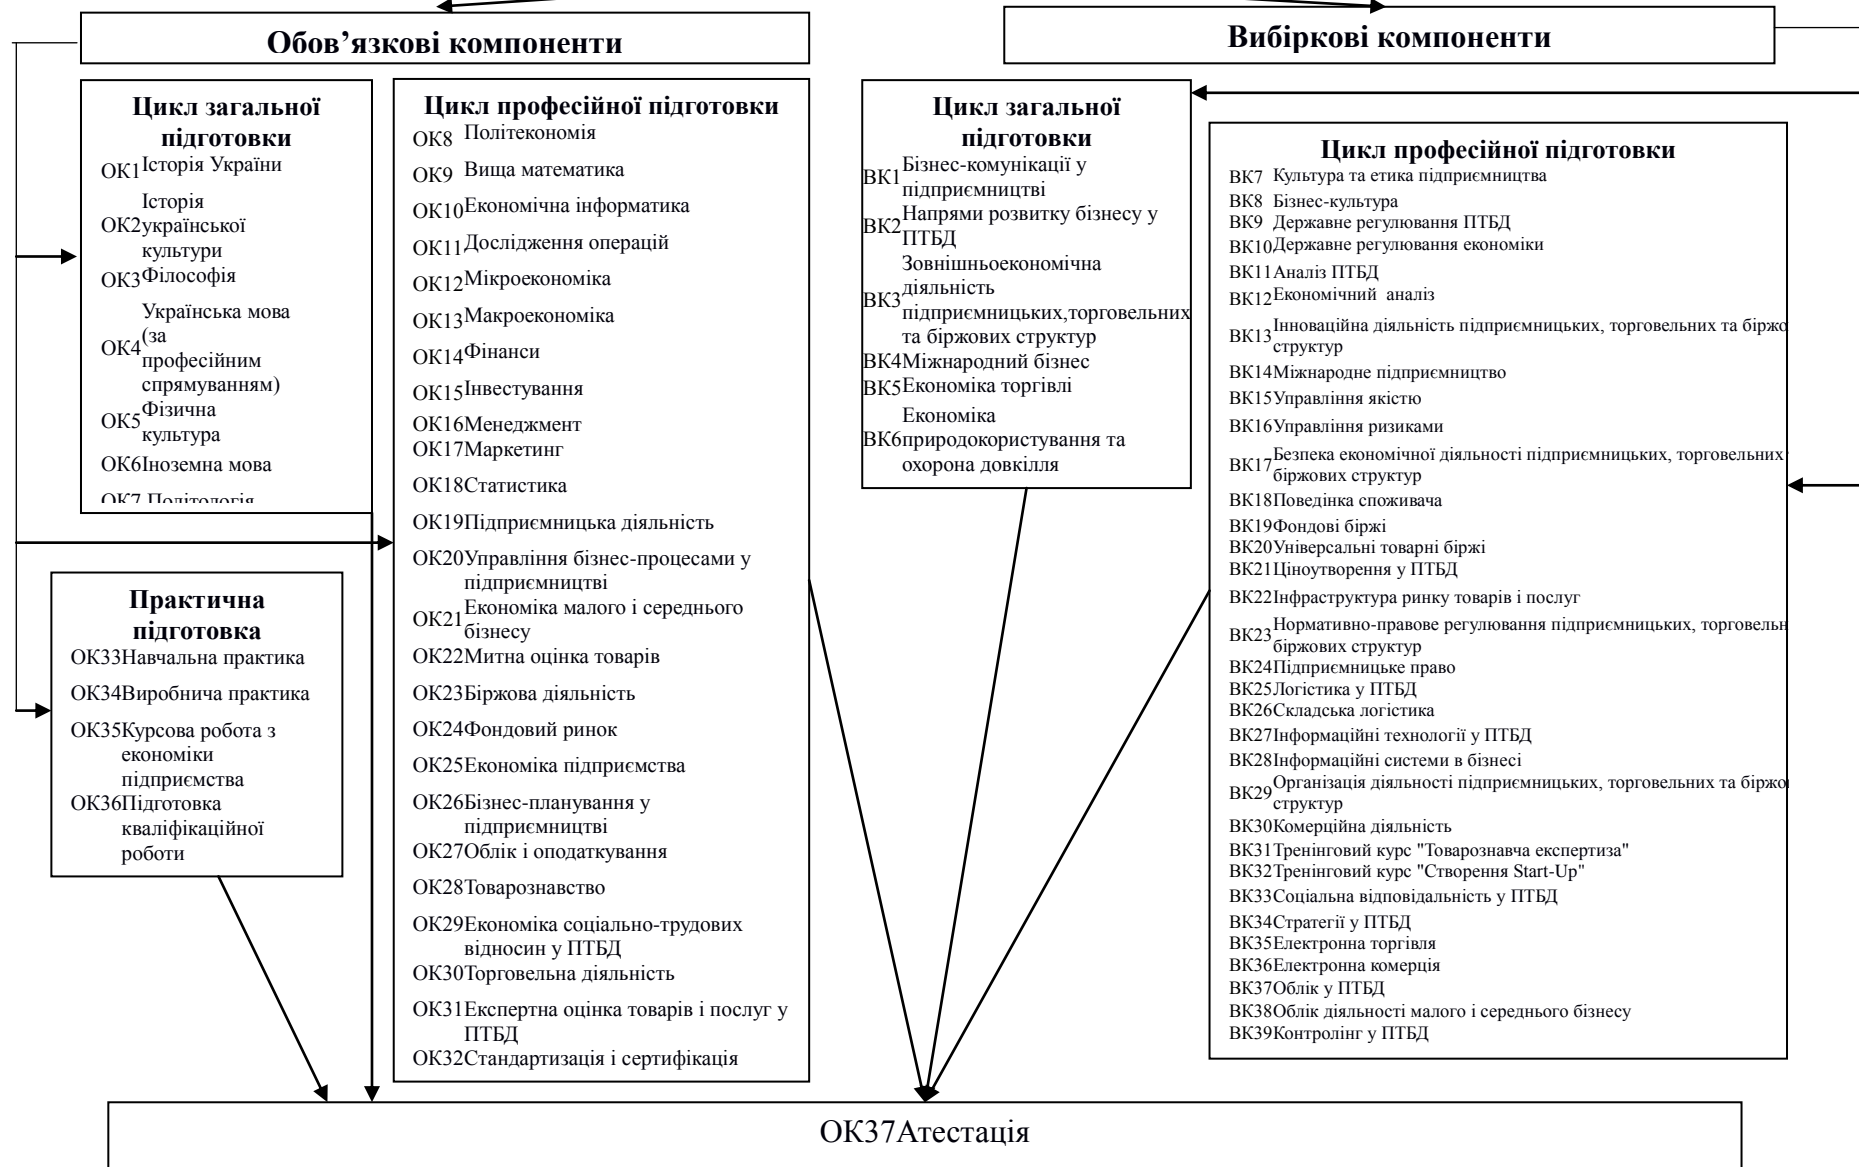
Обов’язкові компоненти

Вибіркові компоненти

Цикл загальної підготовки
ОК1 Історія України
ОК2 Історія української культури
ОК3 Філософія
ОК4 Українська мова (за професійним спрямуванням)
ОК5 Фізична культура
ОК6 Іноземна мова
ОК7 Політологія

Цикл професійної підготовки
ОК8 Політекономія
ОК9 Вища математика
ОК10 Економічна інформатика
ОК11 Дослідження операцій
ОК12 Мікроекономіка
ОК13 Макроекономіка
ОК14 Фінанси
ОК15 Інвестування
ОК16 Менеджмент
ОК17 Маркетинг
ОК18 Статистика
ОК19 Підприємницька діяльність
ОК20 Управління бізнес-процесами у підприємництві
ОК21 Економіка малого і середнього бізнесу
ОК22 Митна оцінка товарів
ОК23 Біржова діяльність
ОК24 Фондовий ринок
ОК25 Економіка підприємства
ОК26 Бізнес-планування у підприємництві
ОК27 Облік і оподаткування
ОК28 Товарознавство
ОК29 Економіка соціально-трудових відносин у ПТБД
ОК30 Торговельна діяльність
ОК31 Експертна оцінка товарів і послуг у ПТБД
ОК32 Стандартизація і сертифікація

Практична підготовка
ОК33 Навчальна практика
ОК34 Виробнича практика
ОК35 Курсова робота з економіки підприємства
ОК36 Підготовка кваліфікаційної роботи

Цикл загальної підготовки
ВК1 Бізнес-комунікації у підприємництві
ВК2 Напрями розвитку бізнесу у ПТБД
ВК3 Зовнішньоекономічна діяльність підприємницьких,торговельних та біржових структур
ВК4 Міжнародний бізнес
ВК5 Економіка торгівлі
ВК6 Економіка природокористування та охорона довкілля

Цикл професійної підготовки
ВК7 Культура та етика підприємництва
ВК8 Бізнес-культура
ВК9 Державне регулювання ПТБД
ВК10 Державне регулювання економіки
ВК11 Аналіз ПТБД
ВК12 Економічний аналіз
ВК13 Інноваційна діяльність підприємницьких, торговельних та біржо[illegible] структур
ВК14 Міжнародне підприємництво
ВК15 Управління якістю
ВК16 Управління ризиками
ВК17 Безпека економічної діяльності підприємницьких, торговельних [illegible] біржових структур
ВК18 Поведінка споживача
ВК19 Фондові біржі
ВК20 Універсальні товарні біржі
ВК21 Ціноутворення у ПТБД
ВК22 Інфраструктура ринку товарів і послуг
ВК23 Нормативно-правове регулювання підприємницьких, торговельн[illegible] біржових структур
ВК24 Підприємницьке право
ВК25 Логістика у ПТБД
ВК26 Складська логістика
ВК27 Інформаційні технології у ПТБД
ВК28 Інформаційні системи в бізнесі
ВК29 Організація діяльності підприємницьких, торговельних та біржо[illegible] структур
ВК30 Комерційна діяльність
ВК31 Тренінговий курс "Товарознавча експертиза"
ВК32 Тренінговий курс "Створення Start-Up"
ВК33 Соціальна відповідальність у ПТБД
ВК34 Стратегії у ПТБД
ВК35 Електронна торгівля
ВК36 Електронна комерція
ВК37 Облік у ПТБД
ВК38 Облік діяльності малого і середнього бізнесу
ВК39 Контролінг у ПТБД

ОК37 Атестація